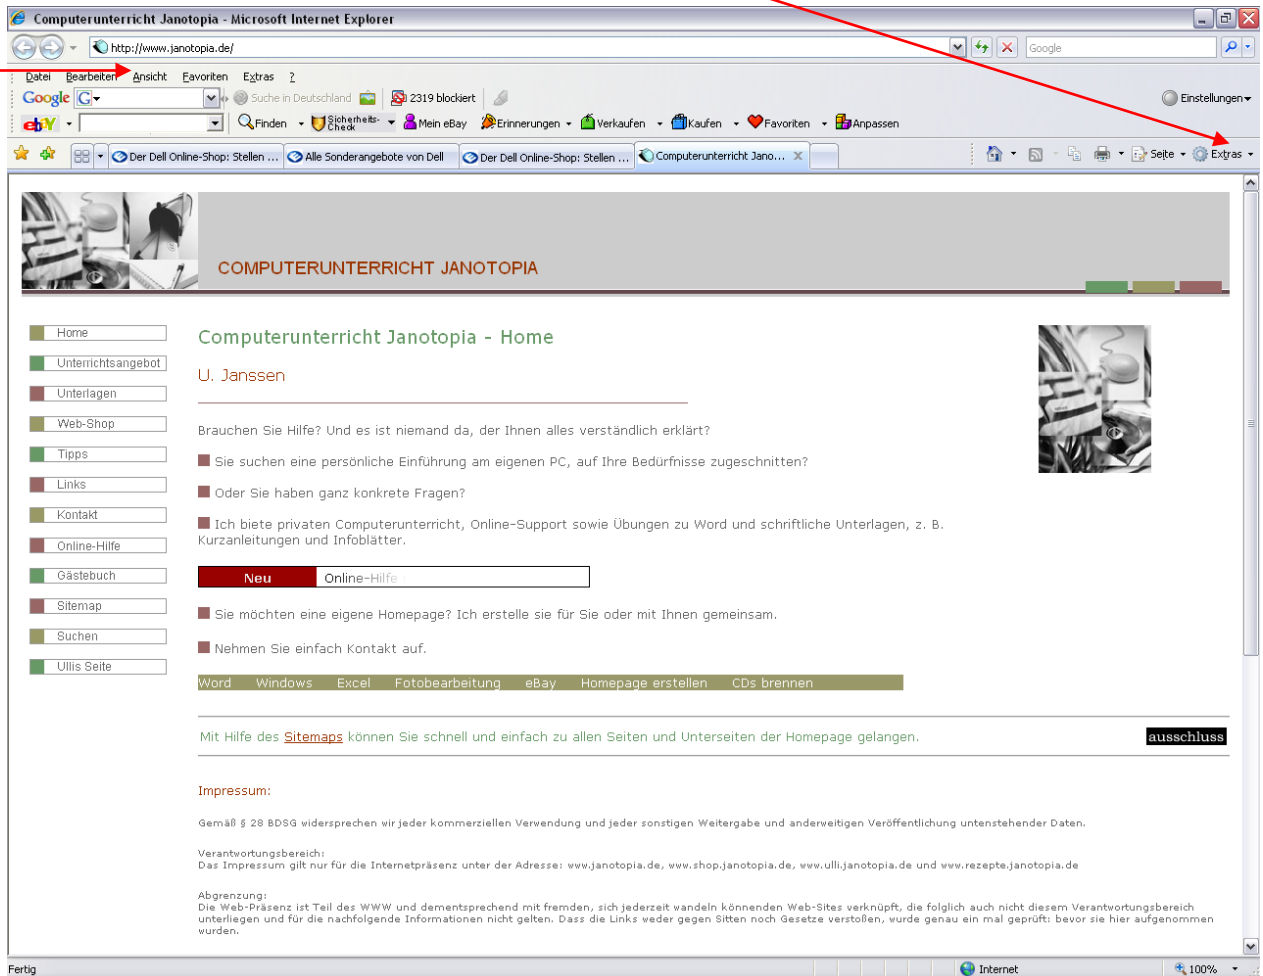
Computerunterricht Janotopia - Microsoft Internet Explorer

http://www.janotopia.de/

Google

Datei Bearbeiten Ansicht Favoriten Extras ?

Google G Suche in Deutschland 2319 blockiert Einstellungen

ebY Finden Sicherheits-Check Mein eBay Erinnerungen Verkaufen Kaufen Favoriten Anpassen

Der Dell Online-Shop: Stellen ... Alle Sonderangebote von Dell Der Dell Online-Shop: Stellen ... Computerunterricht Jano... Seite Extras

COMPUTERUNTERRICHT JANOTOPIA

Home
Unterrichtsangebot
Unterlagen
Web-Shop
Tipps
Links
Kontakt
Online-Hilfe
Gästebuch
Sitemap
Suchen
Ullis Seite

Computerunterricht Janotopia - Home

U. Janssen

Brauchen Sie Hilfe? Und es ist niemand da, der Ihnen alles verständlich erklärt?

Sie suchen eine persönliche Einführung am eigenen PC, auf Ihre Bedürfnisse zugeschnitten?

Oder Sie haben ganz konkrete Fragen?

Ich biete privaten Computerunterricht, Online-Support sowie Übungen zu Word und schriftliche Unterlagen, z. B. Kurzanleitungen und Infoblätter.

Neu Online-Hilfe

Sie möchten eine eigene Homepage? Ich erstelle sie für Sie oder mit Ihnen gemeinsam.

Nehmen Sie einfach Kontakt auf.

Word Windows Excel Fotobearbeitung eBay Homepage erstellen CDs brennen

Mit Hilfe des Sitemaps können Sie schnell und einfach zu allen Seiten und Unterseiten der Homepage gelangen.

ausschluss

Impressum:

Gemäß § 28 BDSG widersprechen wir jeder kommerziellen Verwendung und jeder sonstigen Weitergabe und anderweitigen Veröffentlichung untenstehender Daten.

Verantwortungsbereich:
Das Impressum gilt nur für die Internetpräsenz unter der Adresse: www.janotopia.de, www.shop.janotopia.de, www.ulli.janotopia.de und www.rezepte.janotopia.de

Abgrenzung:
Die Web-Präsenz ist Teil des WWW und dementsprechend mit fremden, sich jederzeit wandeln könnenden Web-Sites verknüpft, die folglich auch nicht diesem Verantwortungsbereich unterliegen und für die nachfolgende Informationen nicht gelten. Dass die Links weder gegen Sitten noch Gesetze verstoßen, wurde genau ein mal geprüft: bevor sie hier aufgenommen wurden.

Fertig Internet 100%